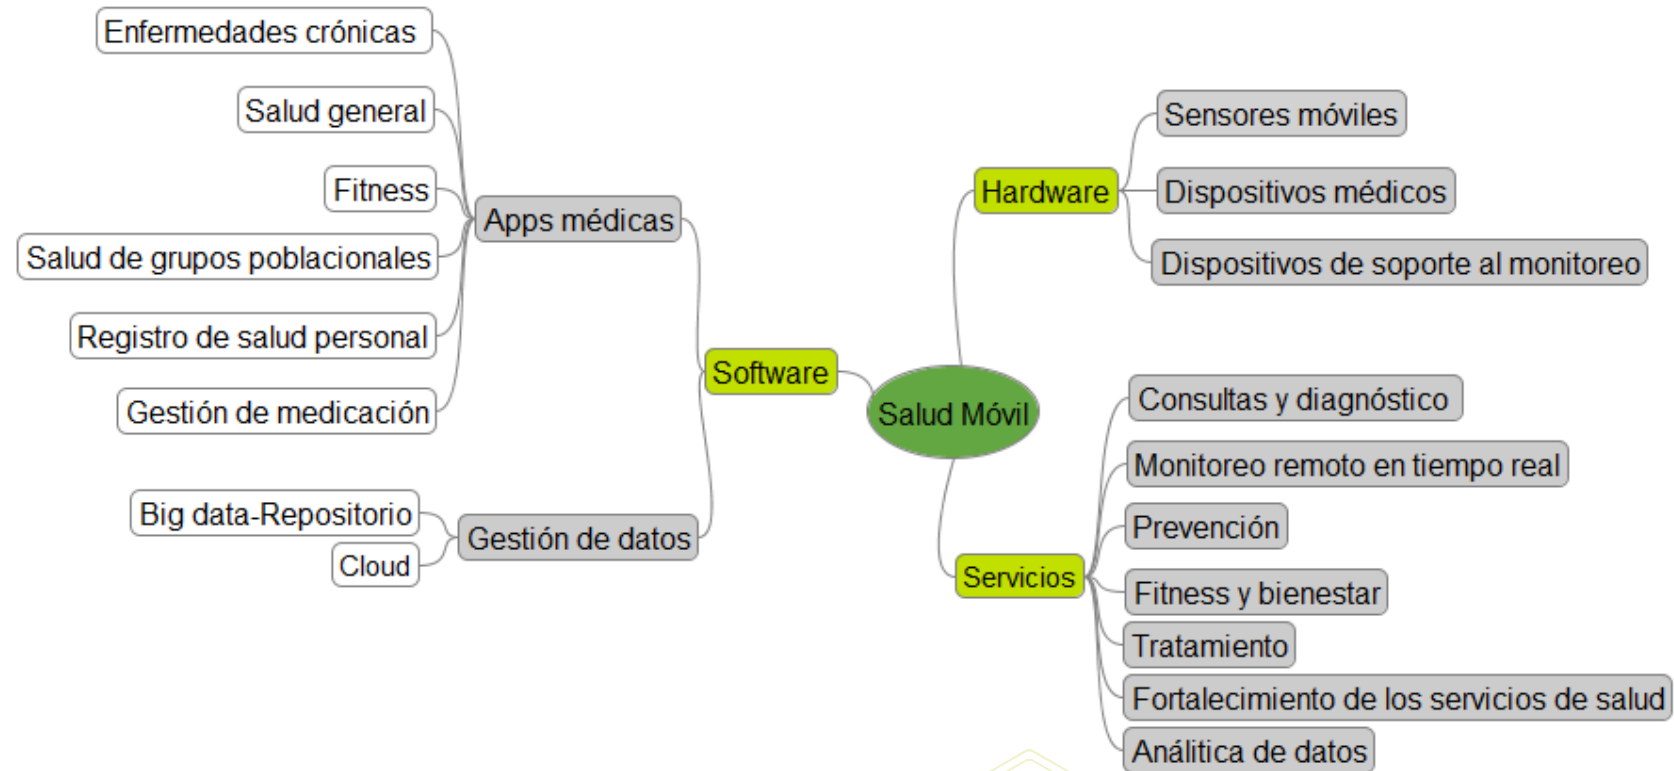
Salud Móvil

Software

Apps médicas

Enfermedades crónicas

Salud general

Fitness

Salud de grupos poblacionales

Registro de salud personal

Gestión de medicación

Gestión de datos

Big data-Repositorio

Cloud

Hardware

Sensores móviles

Dispositivos médicos

Dispositivos de soporte al monitoreo

Servicios

Consultas y diagnóstico

Monitoreo remoto en tiempo real

Prevención

Fitness y bienestar

Tratamiento

Fortalecimiento de los servicios de salud

Análitica de datos